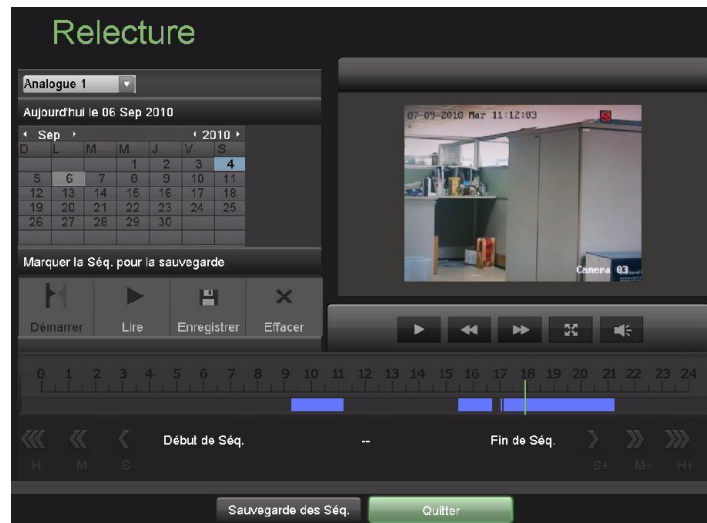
Relecture

Analogue 1

Aujourd'hui le 06 Sep 2010

‹ Sep ›    ‹ 2010 ›

| D | L | M | M | J | V | S |
|---|---|---|---|---|---|---|
| | | | 1 | 2 | 3 | 4 |
| 5 | 6 | 7 | 8 | 9 | 10 | 11 |
| 12 | 13 | 14 | 15 | 16 | 17 | 18 |
| 19 | 20 | 21 | 22 | 23 | 24 | 25 |
| 26 | 27 | 28 | 29 | 30 | | |

Marquer la Séq. pour la sauvegarde

Démarrer   Lire   Enregistrer   Effacer

07-09-2010 Mar 11:12:03

Camera 03

0 1 2 3 4 5 6 7 8 9 10 11 12 13 14 15 16 17 18 19 20 21 22 23 24

H-   M-   S   Début de Séq.   --   Fin de Séq.   S+   M+   H+

Sauvegarde des Séq.   Quitter